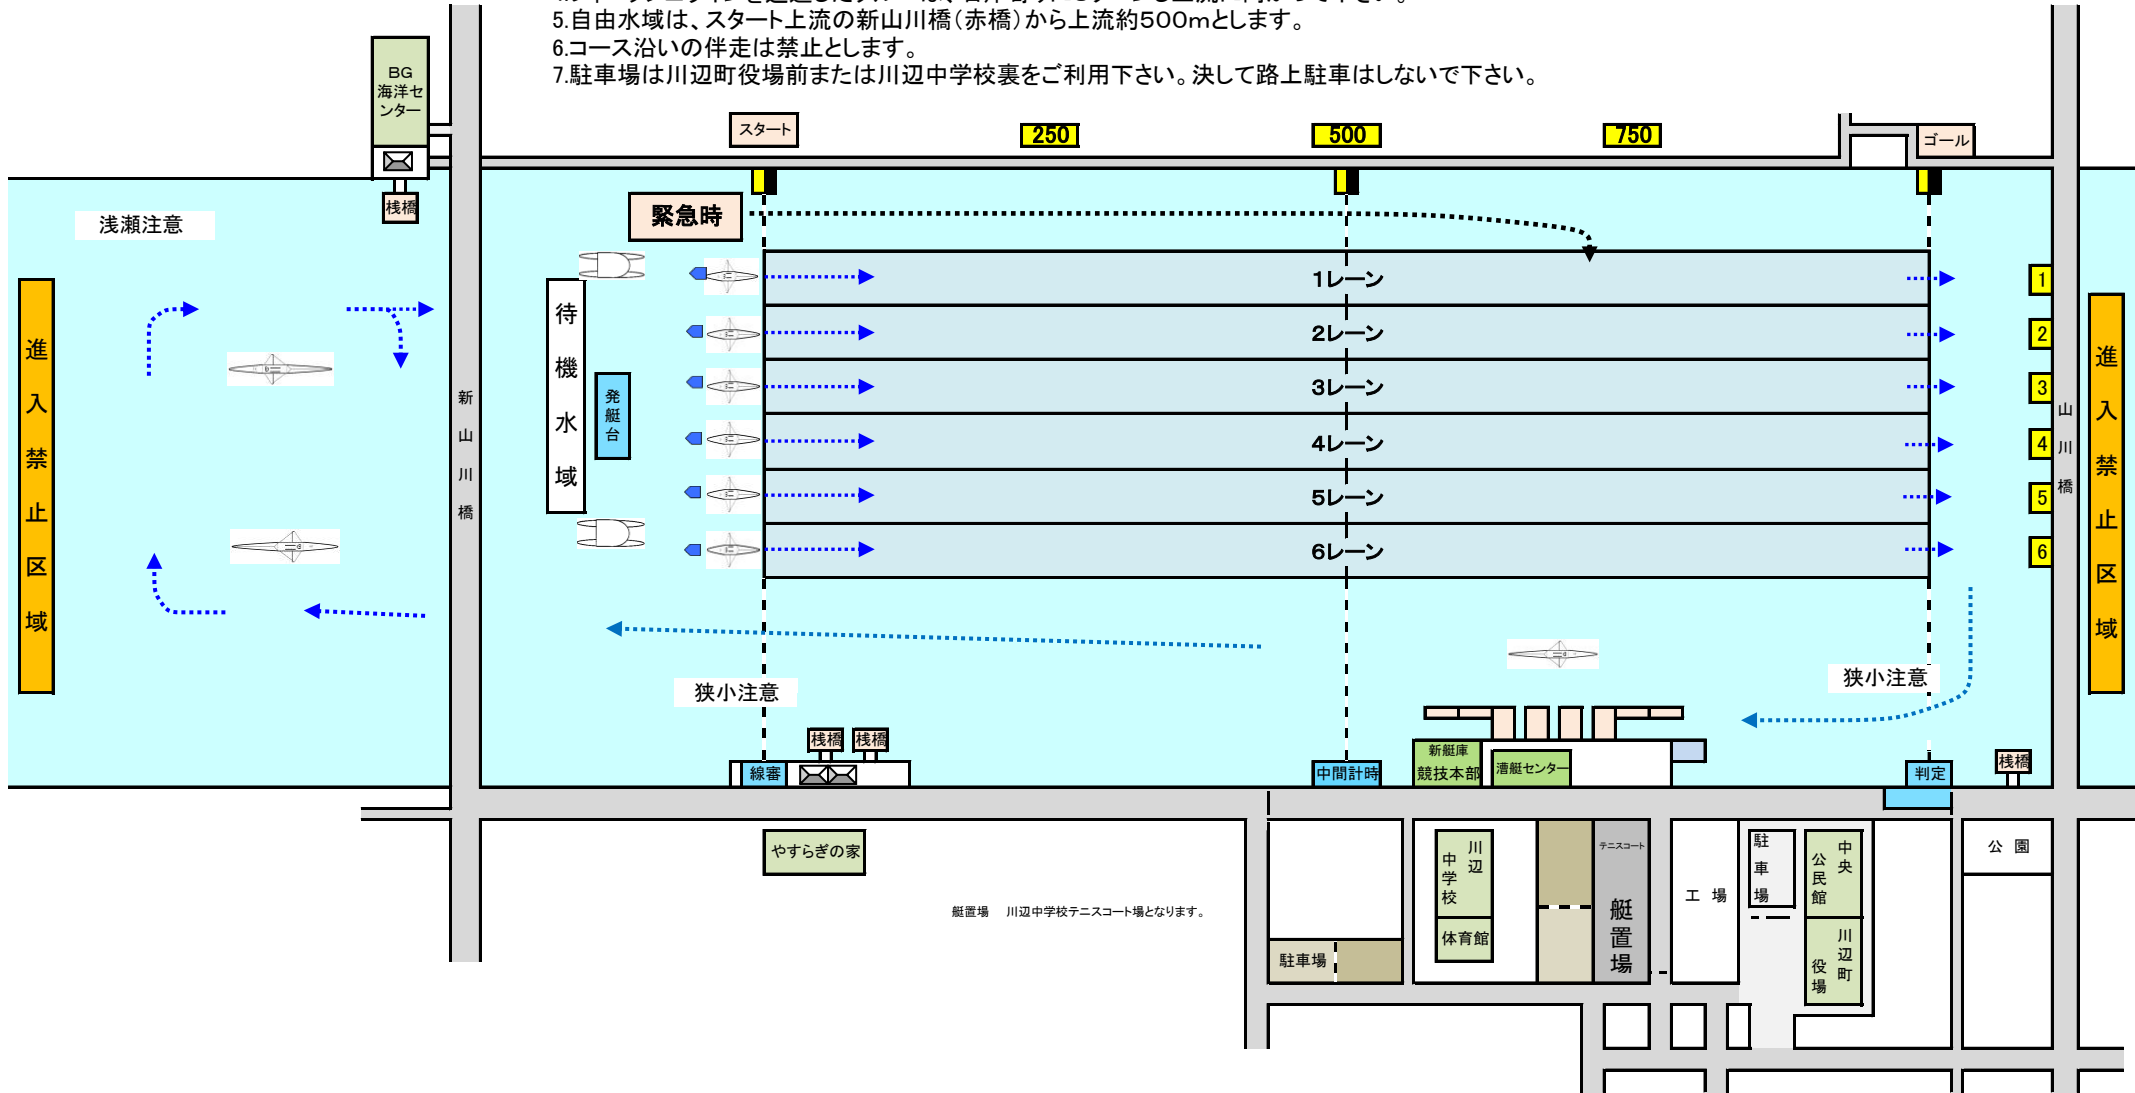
5.自由水域は、スタート上流の新山川橋（赤橋）から上流約500mとします。
6.コース沿いの伴走は禁止とします。
7.駐車場は川辺町役場前または川辺中学校裏をご利用下さい。決して路上駐車はしないで下さい。

BG海洋センター
桟橋
浅瀬注意
進入禁止区域
新山川橋
スタート
250
500
750
ゴール
緊急時
待機水域
発艇台
1レーン
2レーン
3レーン
4レーン
5レーン
6レーン
1
2
3
4
5
6
山川橋
進入禁止区域
狭小注意
狭小注意
桟橋
桟橋
線審
中間計時
新艇庫
競技本部
漕艇センター
判定
桟橋
やすらぎの家
艇置場　川辺中学校テニスコート場となります。
駐車場
川辺中学校
体育館
テニスコート
艇置場
工場
駐車場
中央公民館
川辺町役場
公園